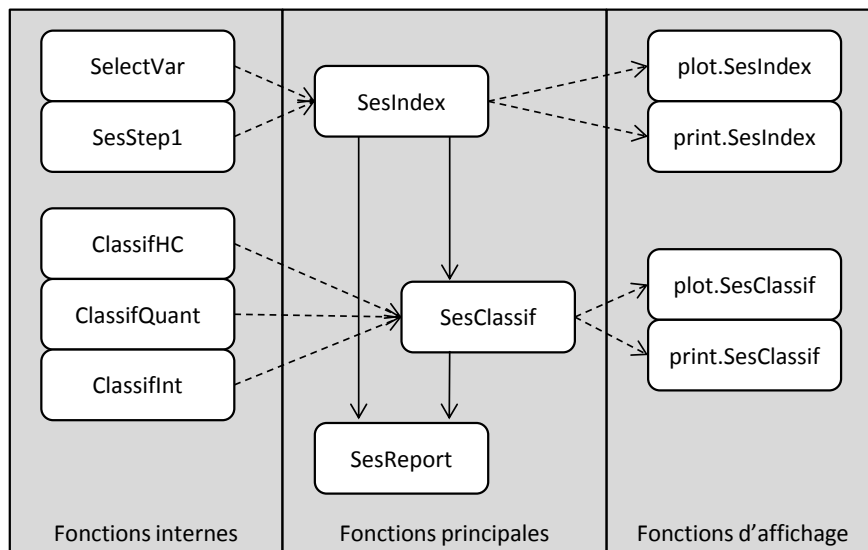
SelectVar

SesStep1

ClassifHC

ClassifQuant

ClassifInt

Fonctions internes

SesIndex

SesClassif

SesReport

Fonctions principales

plot.SesIndex

print.SesIndex

plot.SesClassif

print.SesClassif

Fonctions d'affichage